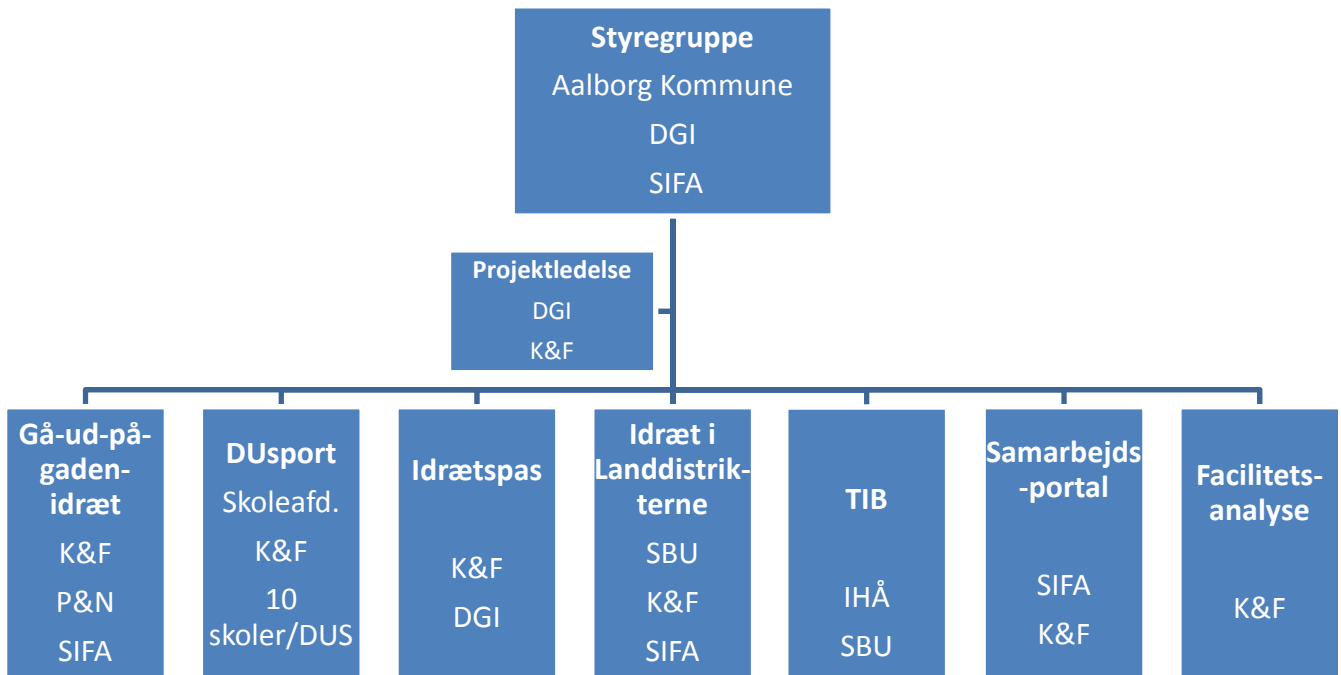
Styregruppe
Aalborg Kommune
DGI
SIFA

Projektledelse
DGI
K&F

Gå-ud-på-gaden-idræt
K&F
P&N
SIFA

DUsport
Skoleafd.
K&F
10 skoler/DUS

Idrætspas
K&F
DGI

Idræt i Landdistrikterne
SBU
K&F
SIFA

TIB
IHÅ
SBU

Samarbejds-portal
SIFA
K&F

Facilitetsanalyse
K&F